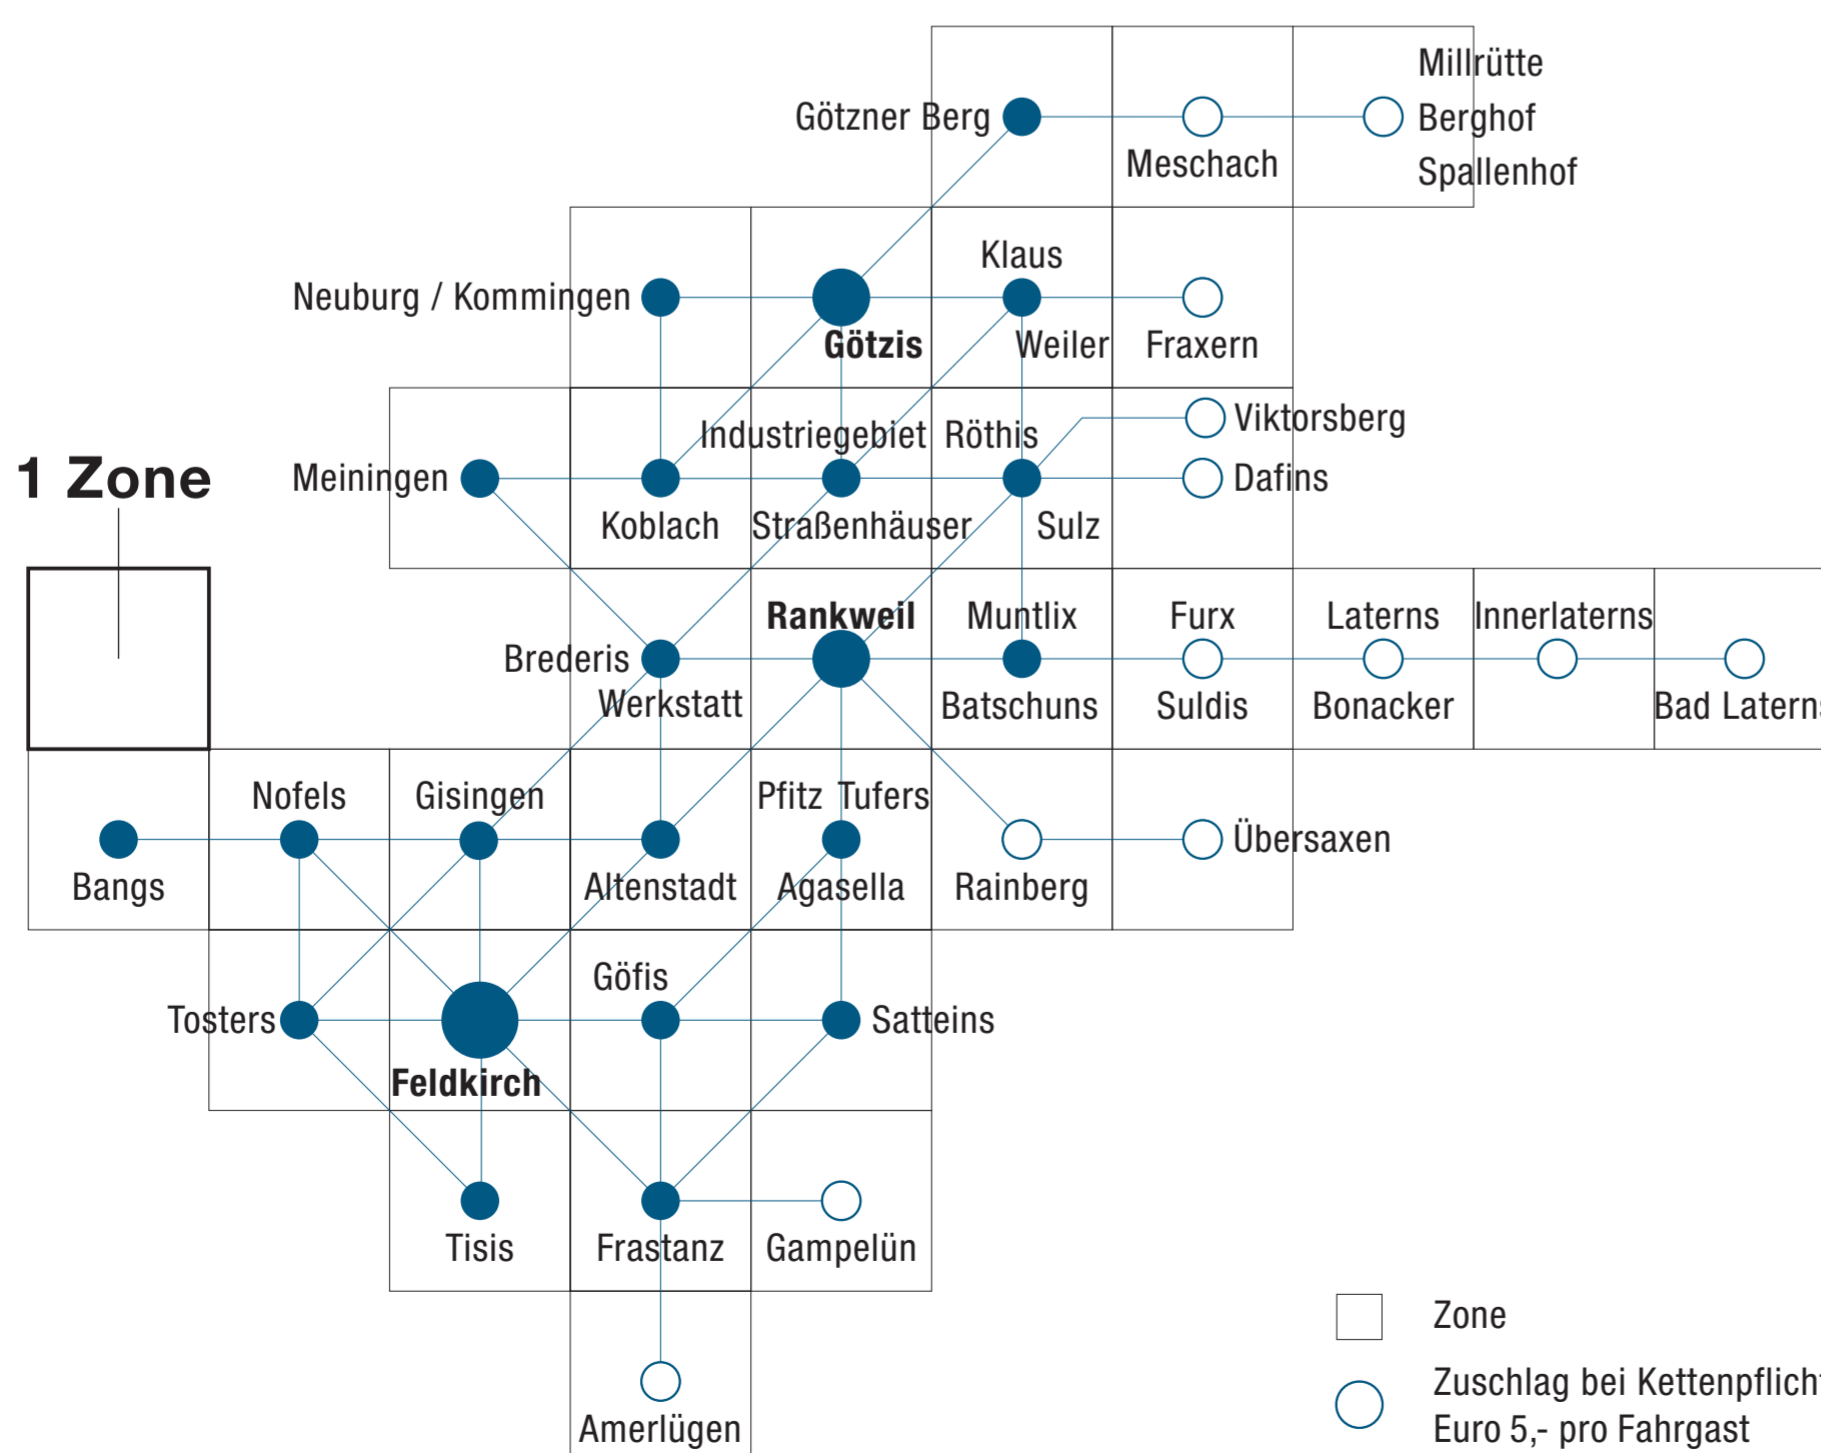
Millrütte
Berghof
Spallenhof
Götzner Berg
Meschach
Klaus
Neuburg / Kommingen
Götzis
Weiler
Fraxern
Viktorsberg
Industriegebiet
Röthis
1 Zone
Meiningen
Dafins
Koblach
Straßenhäuser
Sulz
Rankweil
Muntlix
Furx
Laterns
Innerlaterns
Brederis
Werkstatt
Batschuns
Suldis
Bonacker
Bad Laterns
Nofels
Gisingen
Pfitz
Tufers
Übersaxen
Bangs
Altenstadt
Agasella
Rainberg
Göfis
Tosters
Satteins
Feldkirch
Tisis
Frastanz
Gampelün
Amerlügen
Zone
Zuschlag bei Kettenpflicht
Euro 5,- pro Fahrgast